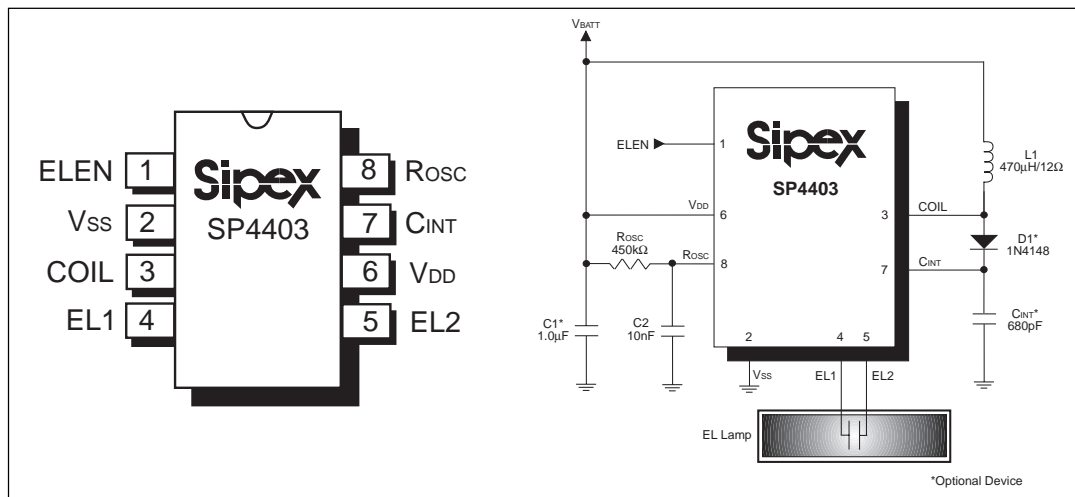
ELEN 1
VSS 2
COIL 3
EL1 4
Sipex
SP4403
8 ROSC
7 CINT
6 VDD
5 EL2

VBATT
ELEN
1
Sipex
SP4403
L1
470µH/12Ω
VDD
6
3
COIL
D1*
1N4148
ROSC
450kΩ
ROSC
8
7
CINT
C1*
1.0µF
C2
10nF
CINT*
680pF
2
4
5
VSS
EL1
EL2
EL Lamp
*Optional Device